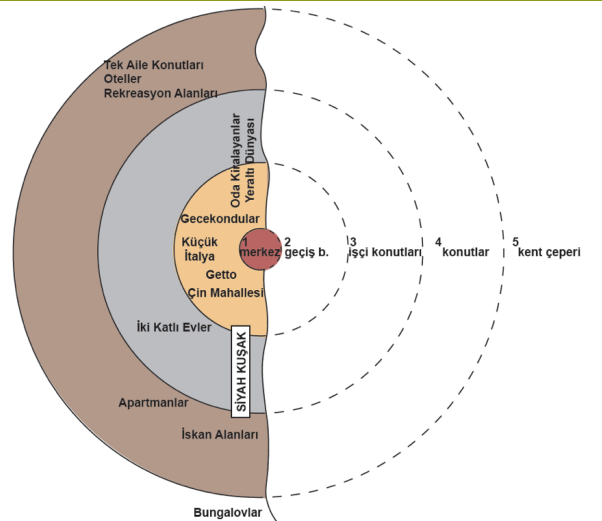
Tek Aile Konutları
Oteller
Rekreasyon Alanları

Oda Kiralayanlar
Yeraltı Dünyası

Gecekondular

Küçük İtalya

Getto

Çin Mahallesi

1 merkez

2 geçiş b.

3 işçi konutları

4 konutlar

5 kent çeperi

İki Katlı Evler

SİYAH KUŞAK

Apartmanlar

İskan Alanları

Bungalovlar